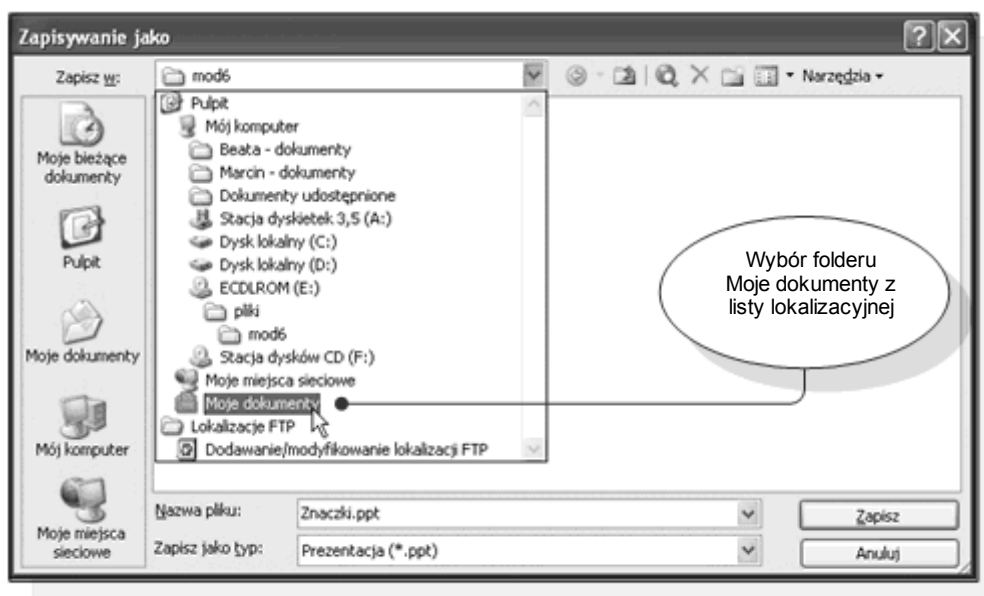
Zapisywanie jako

Zapisz w: mod6

Narzędzia

Moje bieżące dokumenty

Pulpit

Moje dokumenty

Mój komputer

Moje miejsca sieciowe

Pulpit
Mój komputer
Beata - dokumenty
Marcin - dokumenty
Dokumenty udostępnione
Stacja dyskietek 3,5 (A:)
Dysk lokalny (C:)
Dysk lokalny (D:)
ECDLROM (E:)
pliki
mod6
Stacja dysków CD (F:)
Moje miejsca sieciowe
Moje dokumenty
Lokalizacje FTP
Dodawanie/modyfikowanie lokalizacji FTP

Wybór folderu Moje dokumenty z listy lokalizacyjnej

Nazwa pliku: Znaczki.ppt

Zapisz jako typ: Prezentacja (*.ppt)

Zapisz

Anuluj